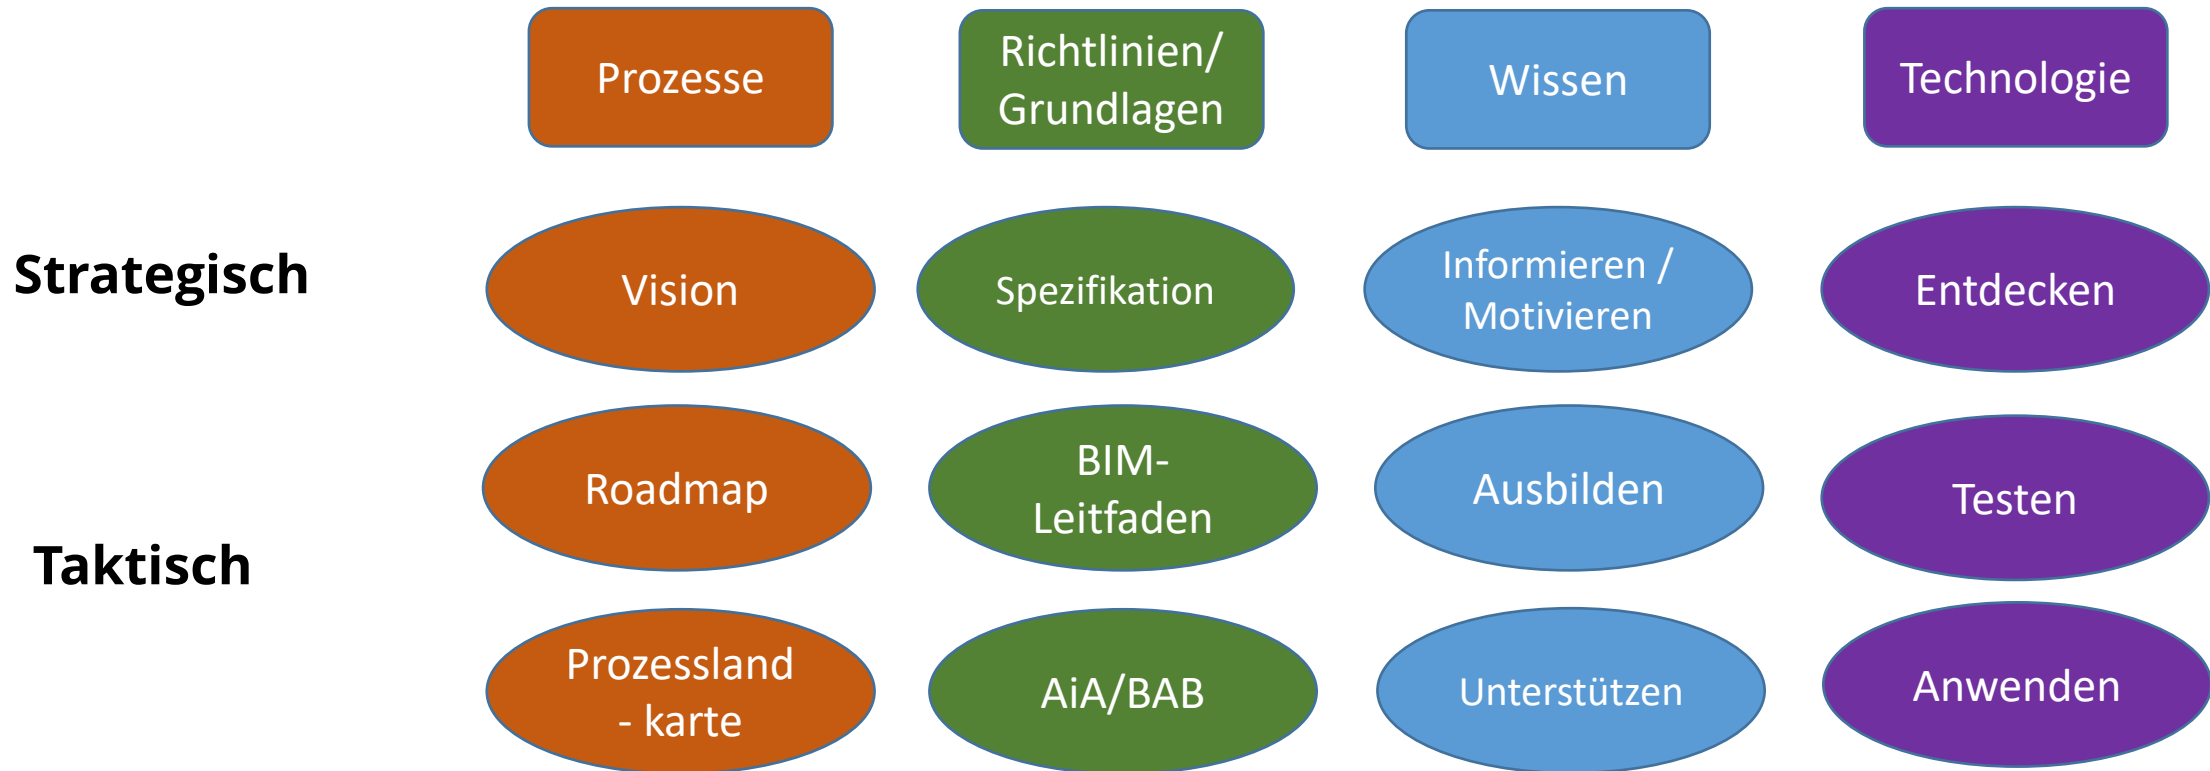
Prozesse

Richtlinien/ Grundlagen

Wissen

Technologie

Strategisch

Vision

Spezifikation

Informieren / Motivieren

Entdecken

Roadmap

BIM-Leitfaden

Ausbilden

Testen

Taktisch

Prozessland - karte

AiA/BAB

Unterstützen

Anwenden